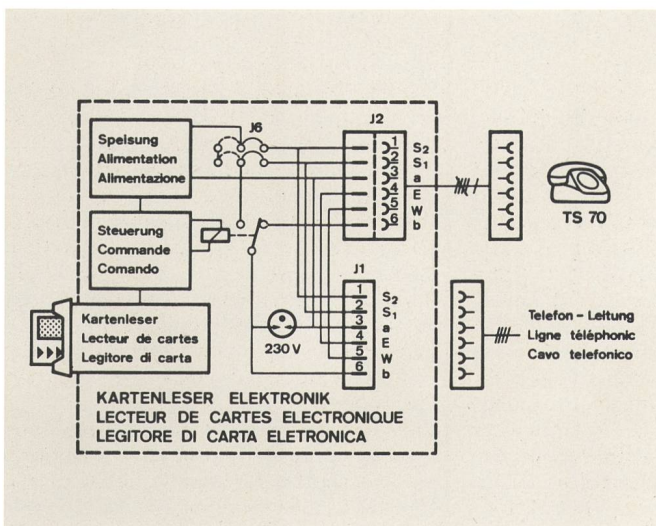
Speisung
Alimentation
Alimentazione

J6

J2

1 $S_2$
2 $S_1$
3 a
4 E
5 W
6 b

TS 70

Steuerung
Commande
Comando

J1

1 $S_2$
2 $S_1$
3 a
4 E
5 W
6 b

Kartenleser
Lecteur de cartes
Legitore di carta

230 V

Telefon - Leitung
Ligne téléphonic
Cavo telefonico

KARTENLESER ELEKTRONIK
LECTEUR DE CARTES ELECTRONIQUE
LEGITORE DI CARTA ELETRONICA